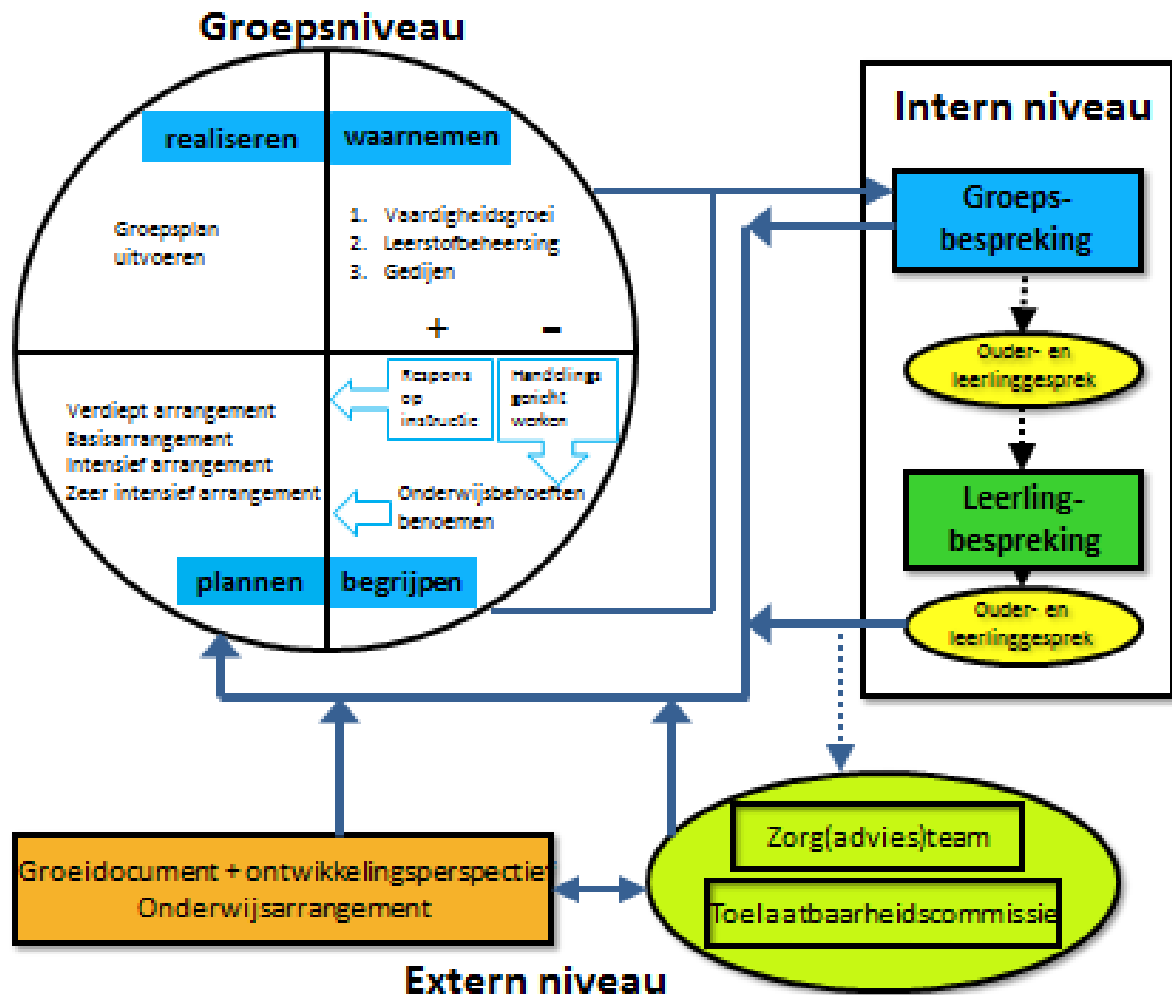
Groepsniveau

realiseren

waarnemen

Groepsplan uitvoeren

1. Vaardigheidsgroei
2. Leerstofbeheersing
3. Gedijen

+ -

Respons op instructie

Handelingsgericht werken

Verdiept arrangement
Basisarrangement
Intensief arrangement
Zeer intensief arrangement

Onderwijsbehoeften benoemen

plannen

begrijpen

Intern niveau

Groepsbespreking

Ouder- en leerlinggesprek

Leerlingbespreking

Ouder- en leerlinggesprek

Zorg(advies)team

Toelaatbaarheidscommissie

Groeidocument + ontwikkelingsperspectief
Onderwijsarrangement

Extern niveau